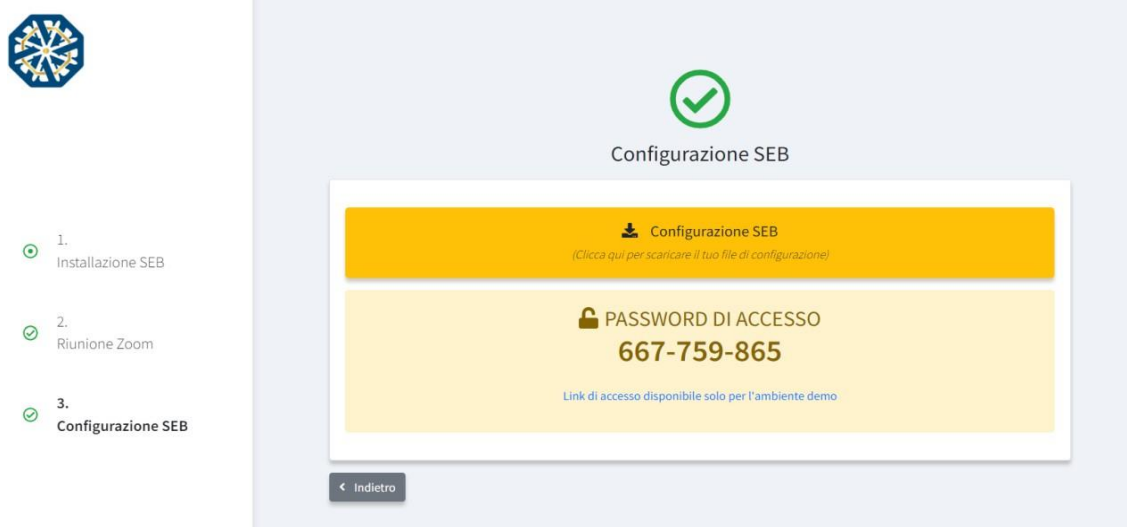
1.
Installazione SEB

2.
Riunione Zoom

3.
Configurazione SEB

Configurazione SEB

Configurazione SEB
(Clicca qui per scaricare il tuo file di configurazione)

PASSWORD DI ACCESSO
667-759-865

Link di accesso disponibile solo per l'ambiente demo

Indietro